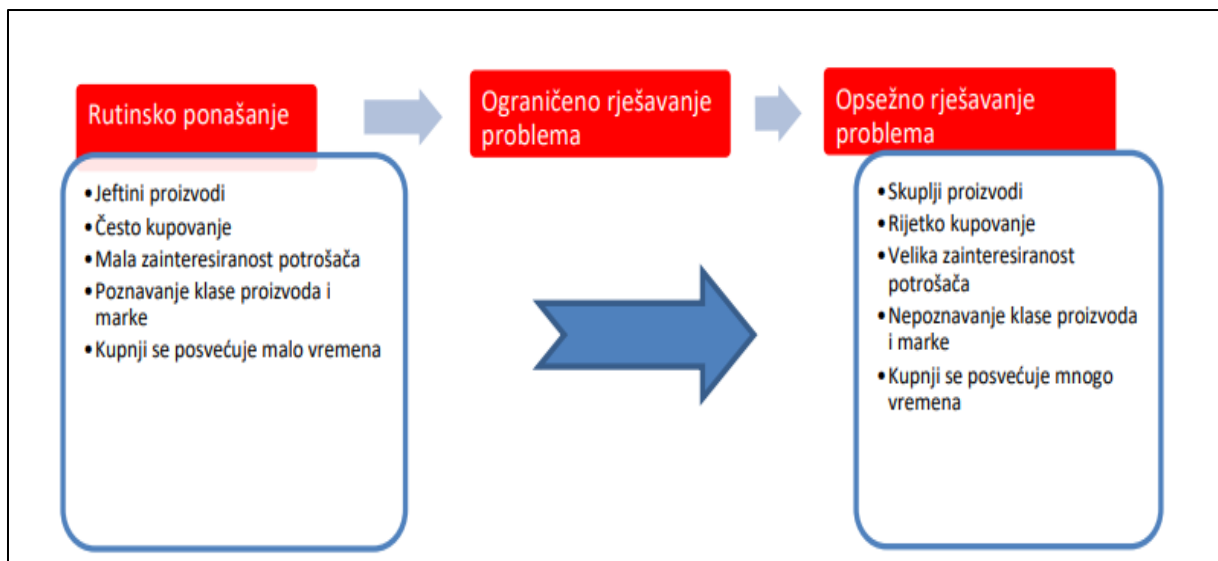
Rutinsko ponašanje

Ograničeno rješavanje problema

Opsežno rješavanje problema

• Jeftini proizvodi
• Često kupovanje
• Mala zainteresiranost potrošača
• Poznavanje klase proizvoda i marke
• Kupnji se posvećuje malo vremena

• Skuplji proizvodi
• Rijetko kupovanje
• Velika zainteresiranost potrošača
• Nepoznavanje klase proizvoda i marke
• Kupnji se posvećuje mnogo vremena